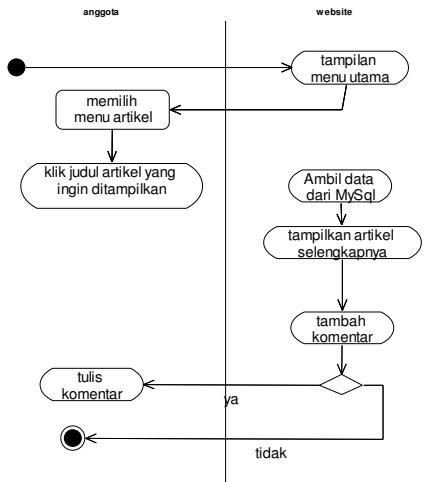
anggota

website

tampilan menu utama

memilih menu artikel

klik judul artikel yang ingin ditampilkan

Ambil data dari MySql

tampilkan artikel selengkapnya

tambah komentar

tulis komentar

ya

tidak